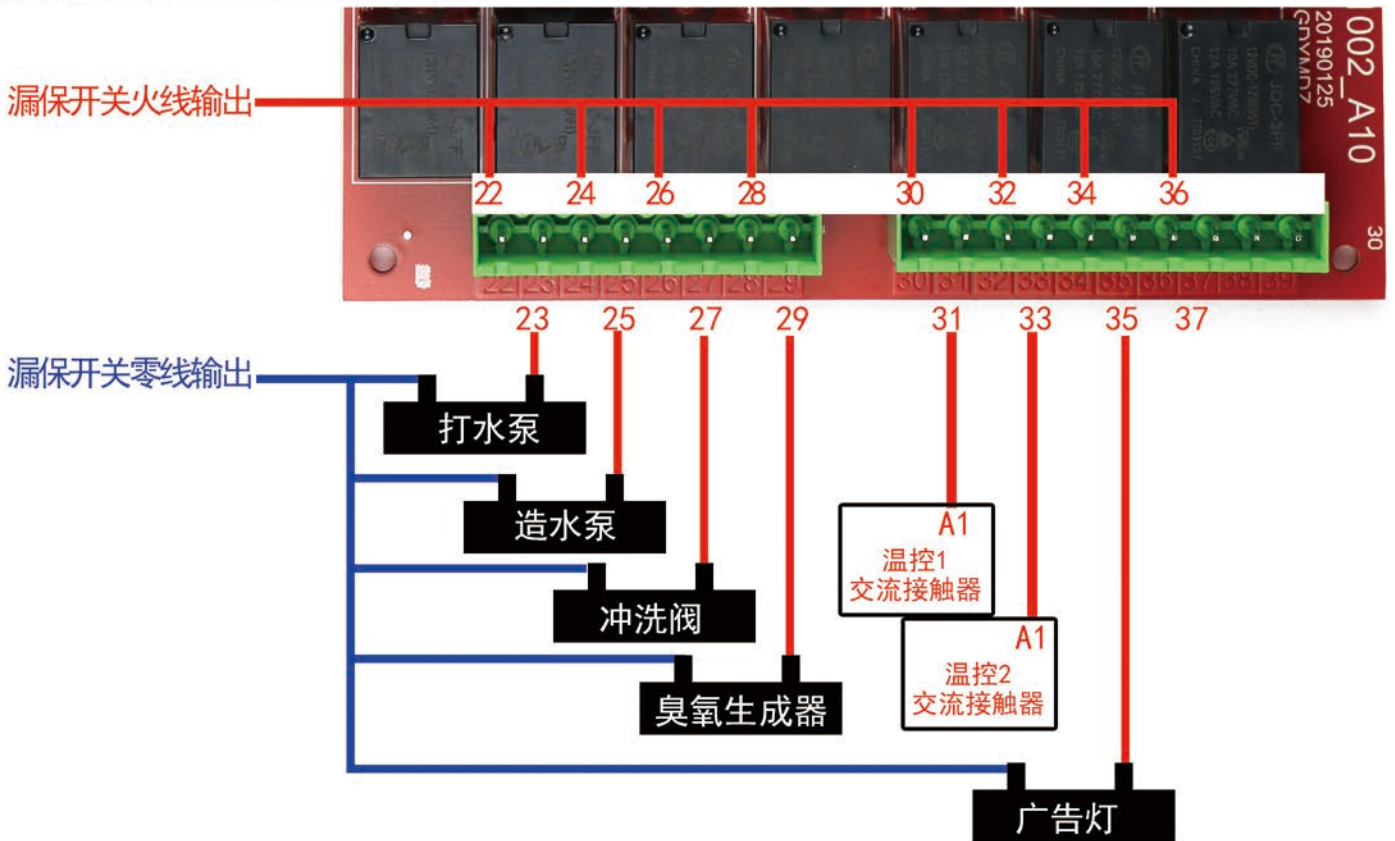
002_A10
20190125
GDYMD7

漏保开关火线输出

22 24 26 28 30 32 34 36

30

22 23 24 25 26 27 28 29 30 31 32 33 34 35 36 37 38 39

23 25 27 29 31 33 35 37

漏保开关零线输出

打水泵

造水泵

冲洗阀

臭氧生成器

A1
温控1
交流接触器

A1
温控2
交流接触器

广告灯